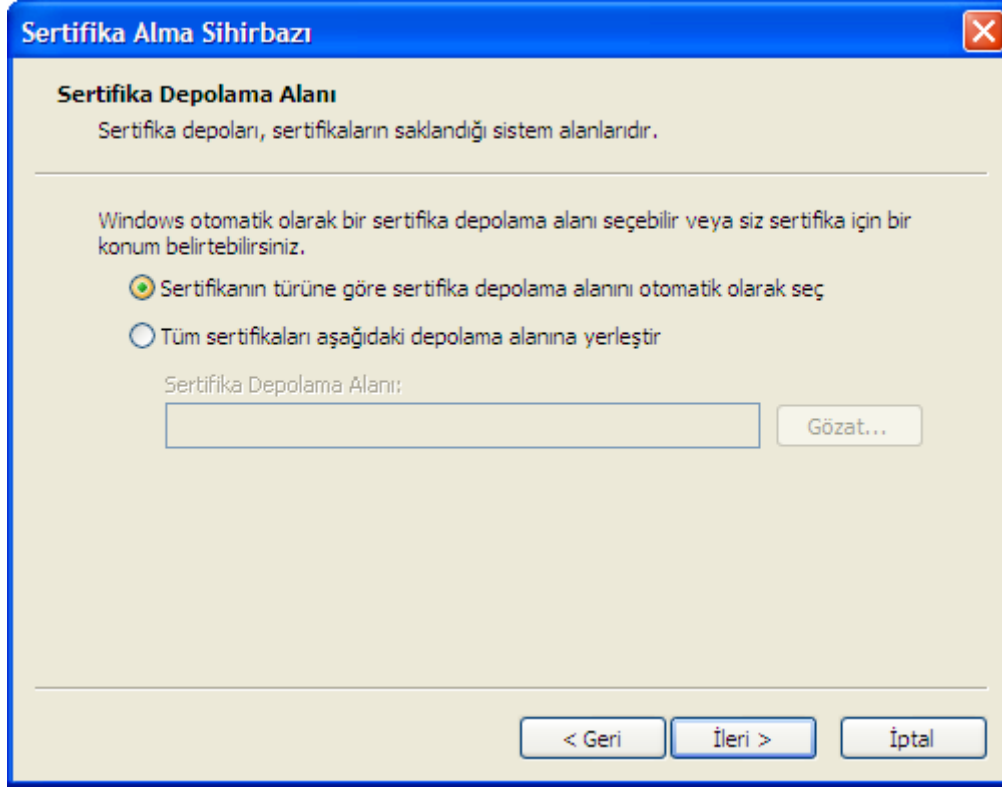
Sertifika Alma Sihirbazı

Sertifika Depolama Alanı

Sertifika depoları, sertifikaların saklandığı sistem alanlarıdır.

Windows otomatik olarak bir sertifika depolama alanı seçebilir veya siz sertifika için bir konum belirtebilirsiniz.

Sertifikanın türüne göre sertifika depolama alanını otomatik olarak seç

Tüm sertifikaları aşağıdaki depolama alanına yerleştir

Sertifika Depolama Alanı:

Gözat...

< Geri

İleri >

İptal